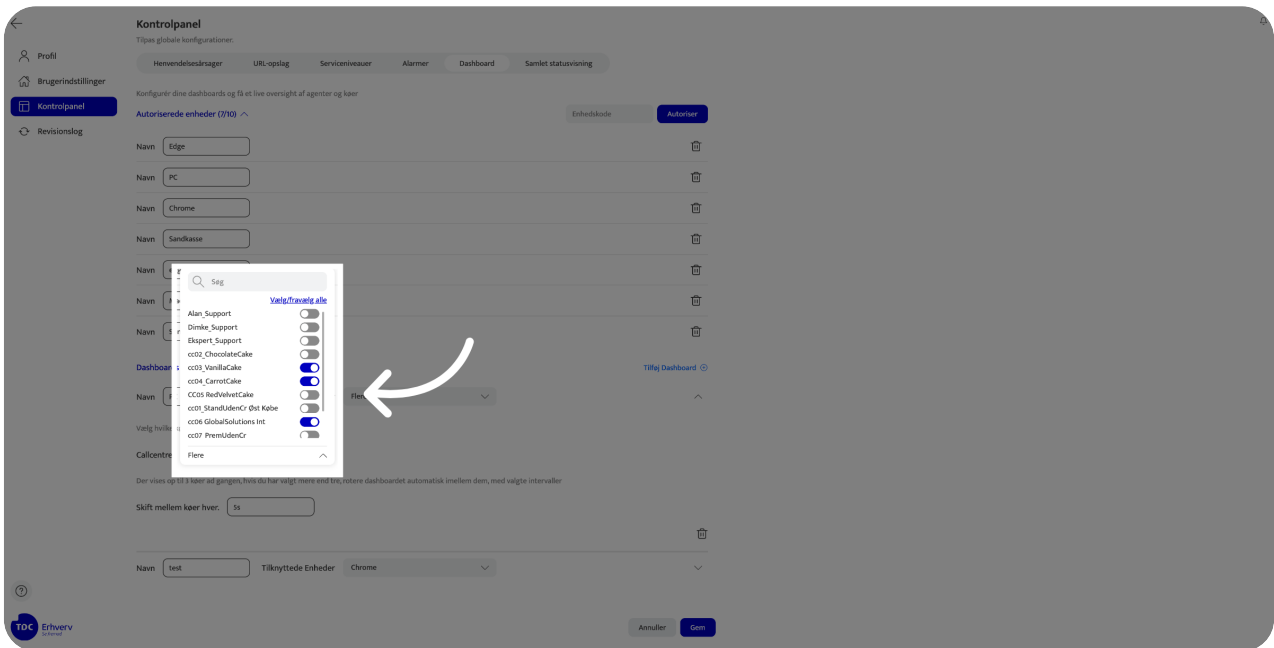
Profil
Brugerindstillinger
Kontrolpanel
Revisionslog

Kontrolpanel
Tilpas globale konfigurationer.

Henvendelsesårsager | URL-opslag | Serviceniveauer | Alarmer | Dashboard | Samlet statusvisning

Konfigurér dine dashboards og få et live oversigt af agenter og køer

Autoriserede enheder (7/10)

Enhedskode
Autoriser

Navn Edge
Navn PC
Navn Chrome
Navn Sandkasse
Navn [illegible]
Navn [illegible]
Navn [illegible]

Søg
Vælg/fravælg alle
Alan_Support
Dimke_Support
Ekspert_Support
cc02_ChocolateCake
cc03_VanillaCake
cc04_CarrotCake
CC05 RedVelvetCake
cc01_StandUdenCr Øst Købe
cc06 GlobalSolutions Int
cc07 PremUdenCr
Flere

Dashboar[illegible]
Tilføj Dashboard
Navn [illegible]
Flere
Vælg hvilk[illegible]
Callcentre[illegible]

Der vises op til 3 køer ad gangen, hvis du har valgt mere end tre, rotere dashboardet automatisk imellem dem, med valgte intervaller

Skift mellem køer hver. 5s

Navn test
Tilknyttede Enheder Chrome

TDC Erhverv

Annuller
Gem